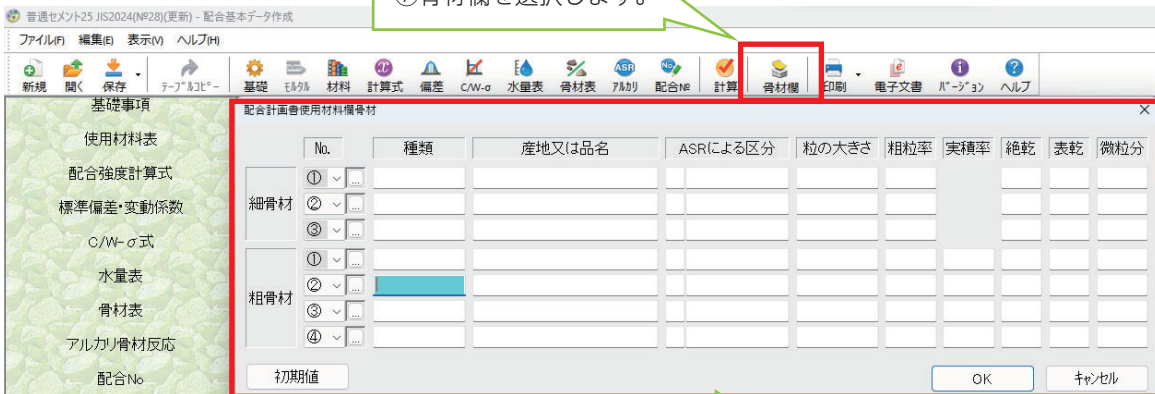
普通セメント25 JIS2024(№28)(更新) - 配合基本データ作成

①骨材欄を選択します。

ファイル(F) 編集(E) 表示(V) ヘルプ(H)

新規 開く 保存 テーブルコピー 基礎 モルタル 材料 計算式 偏差 C/W-σ 水量表 骨材表 アルカリ 配合№ 計算 骨材欄 印刷 電子文書 バージョン ヘルプ

基礎事項
使用材料表
配合強度計算式
標準偏差・変動係数
C/W-σ式
水量表
骨材表
アルカリ骨材反応
配合No

配合計画書使用材料欄骨材

| | No. | 種類 | 産地又は品名 | ASRによる区分 | 粒の大きさ | 粗粒率 | 実積率 | 絶乾 | 表乾 | 微粒分 |
|---|---|---|---|---|---|---|---|---|---|---|
| 細骨材 | ① | | | | | | | | | |
| | ② | | | | | | | | | |
| | ③ | | | | | | | | | |
| 粗骨材 | ① | | | | | | | | | |
| | ② | | | | | | | | | |
| | ③ | | | | | | | | | |
| | ④ | | | | | | | | | |

初期値

OK キャンセル